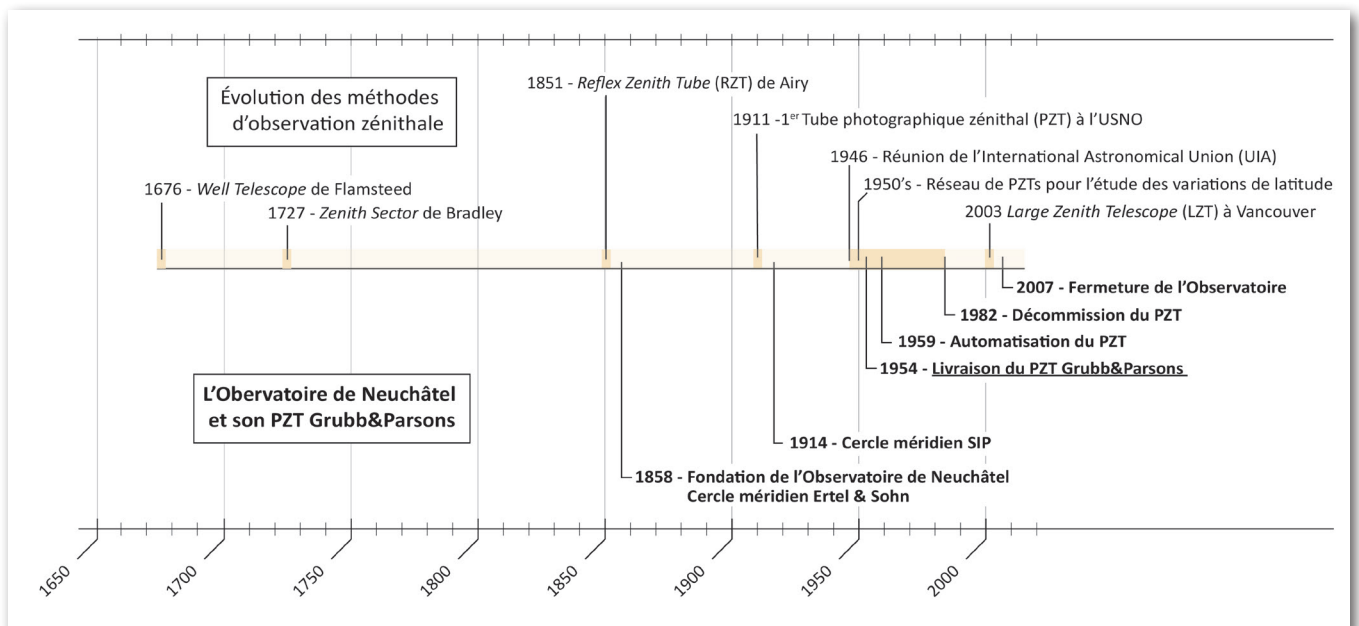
Évolution des méthodes d'observation zénithale

1851 - Reflex Zenith Tube (RZT) de Airy

1911 -1$^{er}$ Tube photographique zénithal (PZT) à l'USNO

1946 - Réunion de l'International Astronomical Union (UIA)

1950's - Réseau de PZTs pour l'étude des variations de latitude

1676 - Well Telescope de Flamsteed

1727 - Zenith Sector de Bradley

2003 Large Zenith Telescope (LZT) à Vancouver

2007 - Fermeture de l'Observatoire

1982 - Décommission du PZT

1959 - Automatisation du PZT

1954 - Livraison du PZT Grubb&Parsons

L'Obervatoire de Neuchâtel et son PZT Grubb&Parsons

1914 - Cercle méridien SIP

1858 - Fondation de l'Observatoire de Neuchâtel Cercle méridien Ertel & Sohn

1650 1700 1750 1800 1850 1900 1950 2000